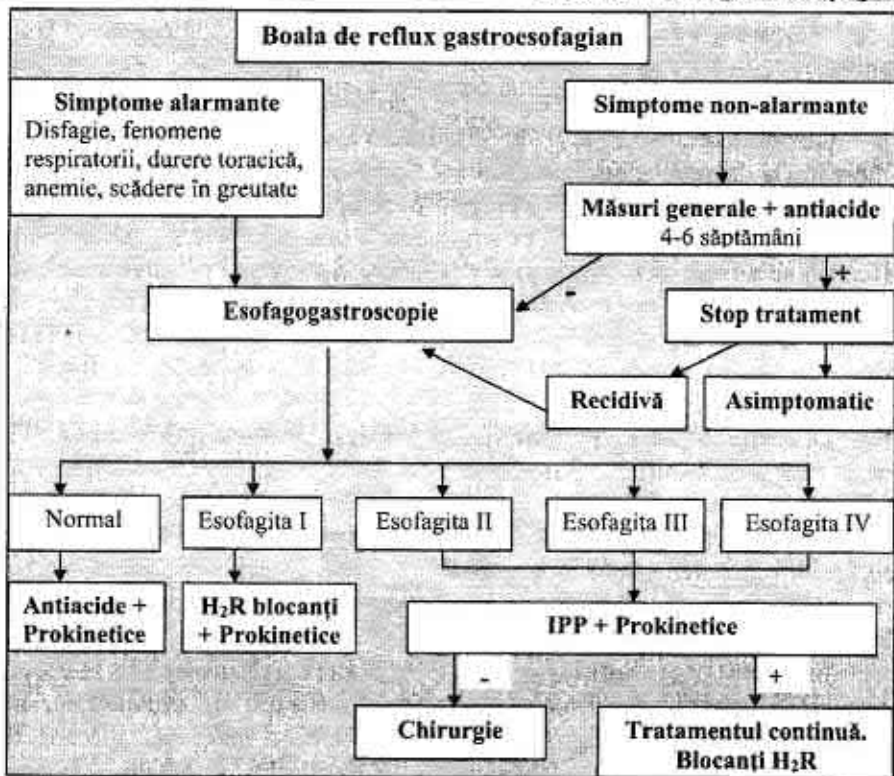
Boala de reflux gastroesofagian

Simptome alarmante
Disfagie, fenomene respiratorii, durere toracică, anemie, scădere în greutate

Simptome non-alarmante

Măsuri generale + antiacide
4-6 săptămâni

-

+

Esofagogastroscopie

Stop tratament

Recidivă

Asimptomatic

Normal

Esofagita I

Esofagita II

Esofagita III

Esofagita IV

Antiacide + Prokinetice

$H_2R$ blocanți + Prokinetice

IPP + Prokinetice

-

+

Chirurgie

Tratamentul continuă. Blocanți $H_2R$